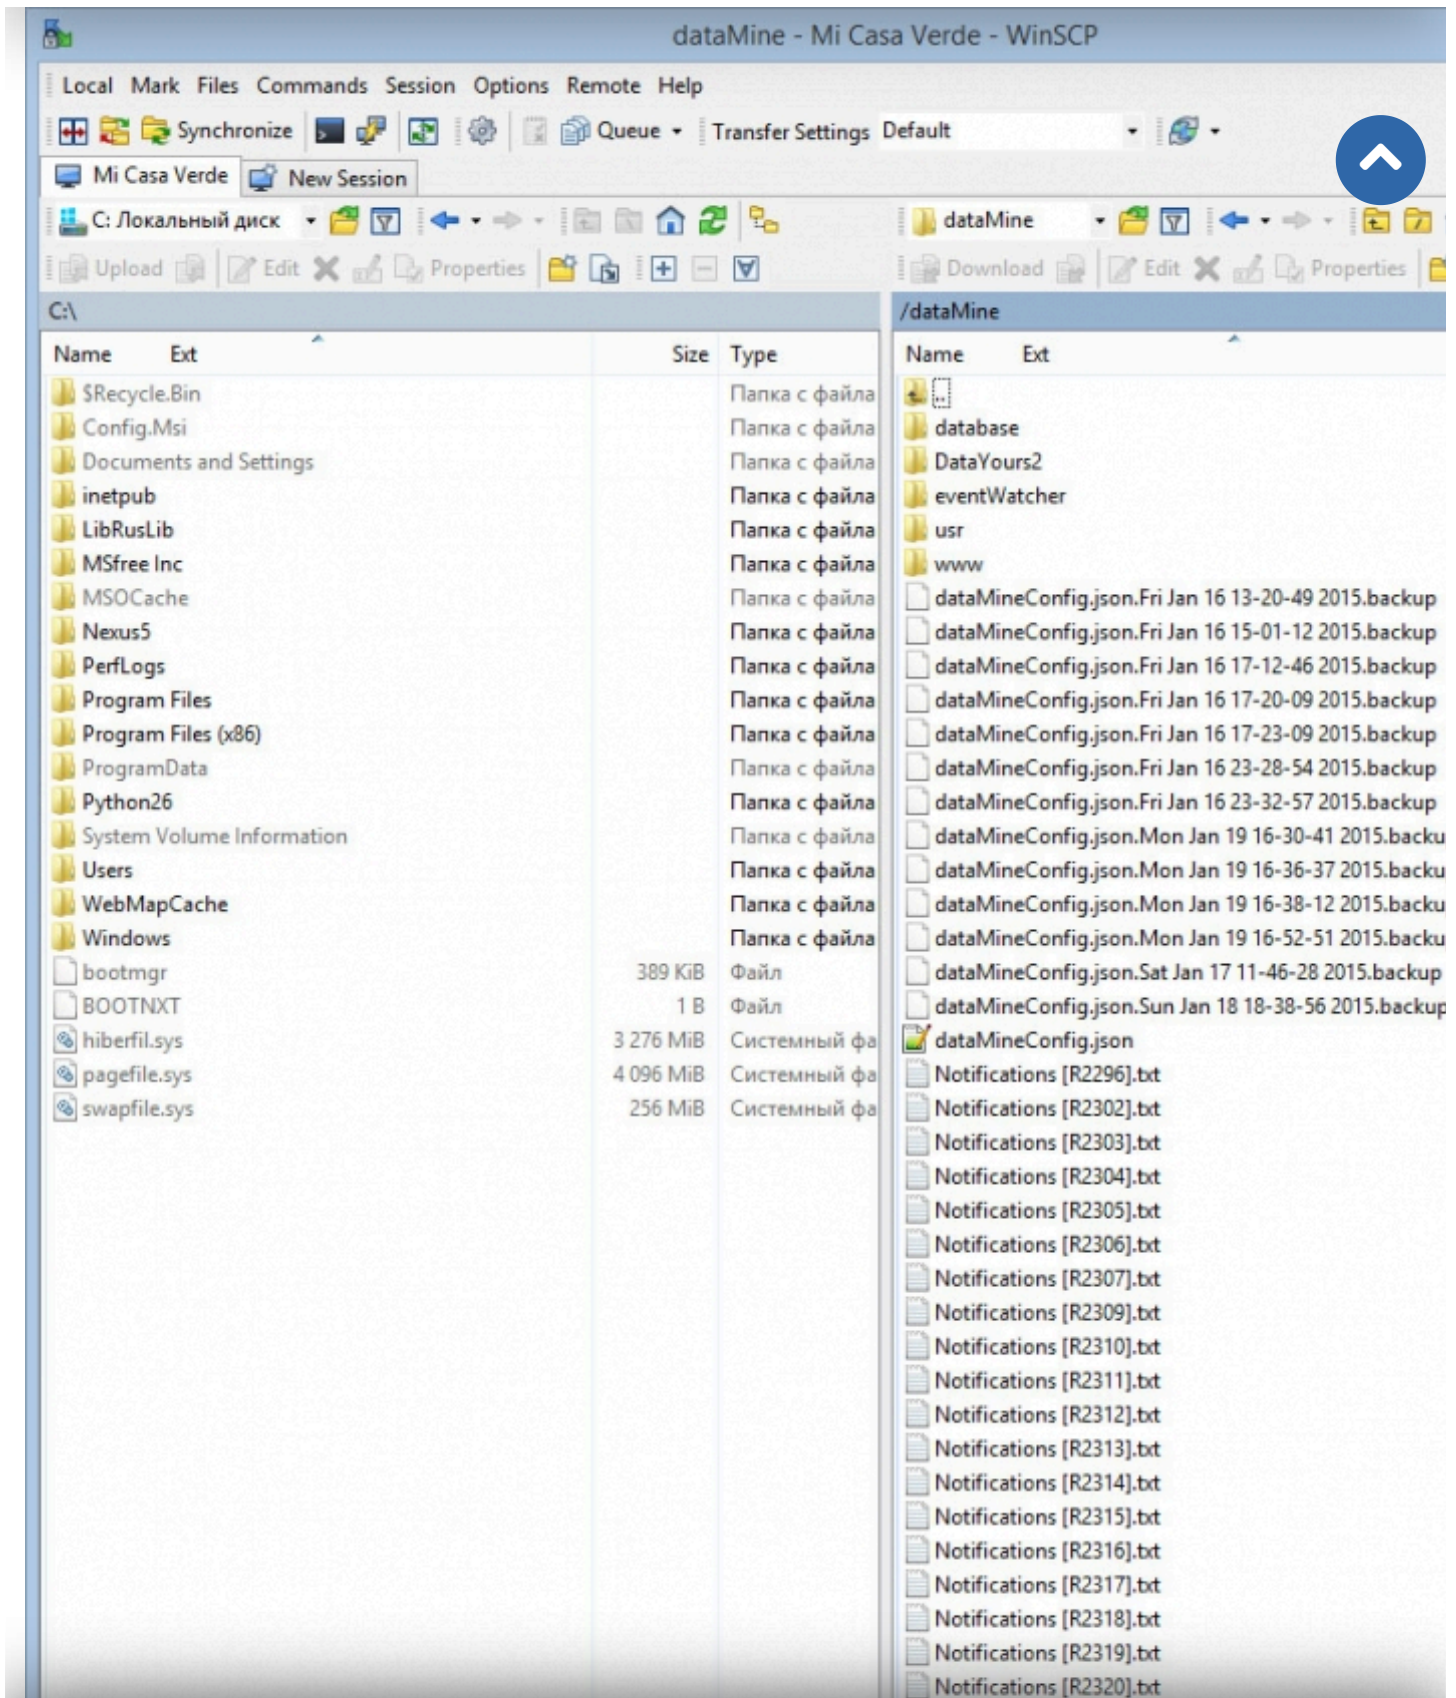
dataMine - Mi Casa Verde - WinSCP

Local Mark Files Commands Session Options Remote Help

Synchronize Queue Transfer Settings Default

Mi Casa Verde New Session

C: Локальный диск

dataMine

Upload Edit Properties

Download Edit Properties

C:\

/dataMine

| Name | Ext | Size | Type |
|---|---|---|---|
| $Recycle.Bin | | | Папка с файла |
| Config.Msi | | | Папка с файла |
| Documents and Settings | | | Папка с файла |
| inetpub | | | Папка с файла |
| LibRusLib | | | Папка с файла |
| MSfree Inc | | | Папка с файла |
| MSOCache | | | Папка с файла |
| Nexus5 | | | Папка с файла |
| PerfLogs | | | Папка с файла |
| Program Files | | | Папка с файла |
| Program Files (x86) | | | Папка с файла |
| ProgramData | | | Папка с файла |
| Python26 | | | Папка с файла |
| System Volume Information | | | Папка с файла |
| Users | | | Папка с файла |
| WebMapCache | | | Папка с файла |
| Windows | | | Папка с файла |
| bootmgr | | 389 KiB | Файл |
| BOOTNXT | | 1 B | Файл |
| hiberfil.sys | | 3 276 MiB | Системный фа |
| pagefile.sys | | 4 096 MiB | Системный фа |
| swapfile.sys | | 256 MiB | Системный фа |

| Name | Ext |
|---|---|
| .. | |
| database | |
| DataYours2 | |
| eventWatcher | |
| usr | |
| www | |
| dataMineConfig.json.Fri Jan 16 13-20-49 2015.backup | |
| dataMineConfig.json.Fri Jan 16 15-01-12 2015.backup | |
| dataMineConfig.json.Fri Jan 16 17-12-46 2015.backup | |
| dataMineConfig.json.Fri Jan 16 17-20-09 2015.backup | |
| dataMineConfig.json.Fri Jan 16 17-23-09 2015.backup | |
| dataMineConfig.json.Fri Jan 16 23-28-54 2015.backup | |
| dataMineConfig.json.Fri Jan 16 23-32-57 2015.backup | |
| dataMineConfig.json.Mon Jan 19 16-30-41 2015.backu | |
| dataMineConfig.json.Mon Jan 19 16-36-37 2015.backu | |
| dataMineConfig.json.Mon Jan 19 16-38-12 2015.backu | |
| dataMineConfig.json.Mon Jan 19 16-52-51 2015.backu | |
| dataMineConfig.json.Sat Jan 17 11-46-28 2015.backup | |
| dataMineConfig.json.Sun Jan 18 18-38-56 2015.backup | |
| dataMineConfig.json | |
| Notifications [R2296].txt | |
| Notifications [R2302].txt | |
| Notifications [R2303].txt | |
| Notifications [R2304].txt | |
| Notifications [R2305].txt | |
| Notifications [R2306].txt | |
| Notifications [R2307].txt | |
| Notifications [R2309].txt | |
| Notifications [R2310].txt | |
| Notifications [R2311].txt | |
| Notifications [R2312].txt | |
| Notifications [R2313].txt | |
| Notifications [R2314].txt | |
| Notifications [R2315].txt | |
| Notifications [R2316].txt | |
| Notifications [R2317].txt | |
| Notifications [R2318].txt | |
| Notifications [R2319].txt | |
| Notifications [R2320].txt | |